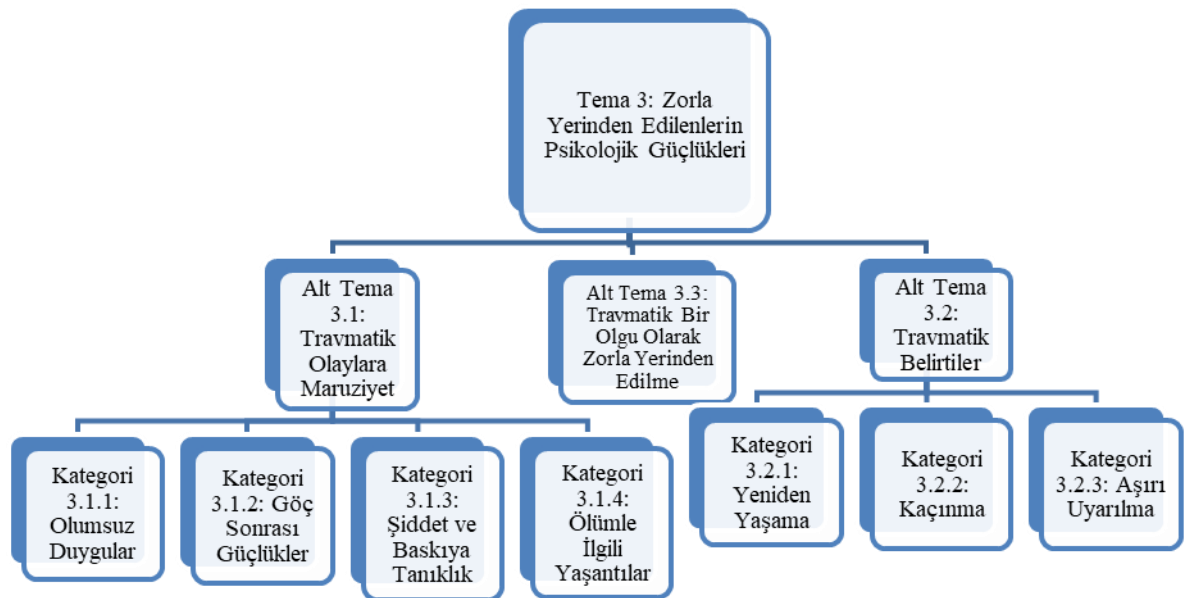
Tema 3: Zorla Yerinden Edilenlerin Psikolojik Güçlükleri

Alt Tema 3.1: Travmatik Olaylara Maruziyet

Alt Tema 3.3: Travmatik Bir Olgu Olarak Zorla Yerinden Edilme

Alt Tema 3.2: Travmatik Belirtiler

Kategori 3.1.1: Olumsuz Duygular

Kategori 3.1.2: Göç Sonrası Güçlükler

Kategori 3.1.3: Şiddet ve Baskıya Tanıklık

Kategori 3.1.4: Ölümle İlgili Yaşantılar

Kategori 3.2.1: Yeniden Yaşama

Kategori 3.2.2: Kaçınma

Kategori 3.2.3: Aşırı Uyarılma